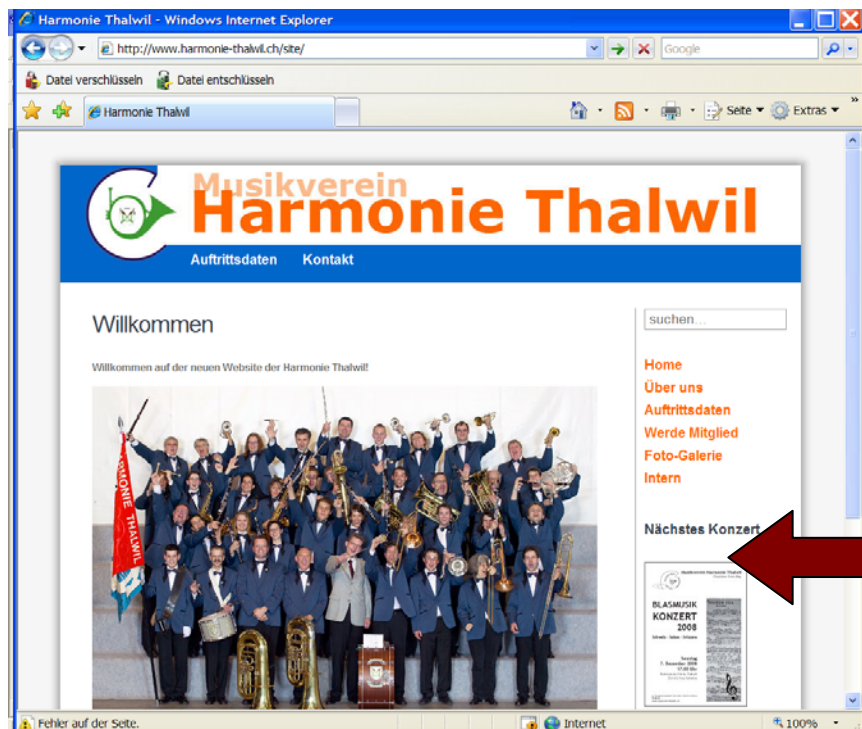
Harmonie Thalwil - Windows Internet Explorer

http://www.harmonie-thalwil.ch/site/

Google

Datei verschlüsseln Datei entschlüsseln

Harmonie Thalwil

Seite Extras

Musikverein
Harmonie Thalwil

Auftrittsdaten Kontakt

Willkommen

Willkommen auf der neuen Website der Harmonie Thalwil!

HARMONIE THALWIL

suchen...

Home
Über uns
Auftrittsdaten
Werde Mitglied
Foto-Galerie
Intern

Nächstes Konzert

BLASMUSIK KONZERT 2008

Fehler auf der Seite.

Internet

100%